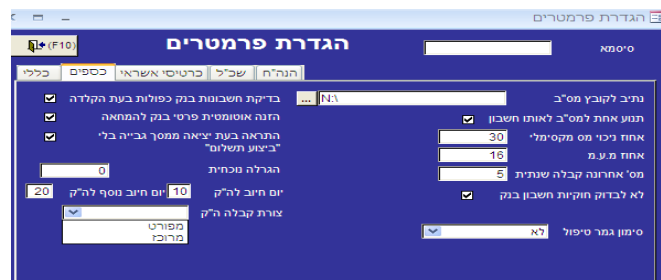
הגדרת פרמטרים

הגדרת פרמטרים

(F10)

סיסמא

כללי | כספים | כרטיסי אשראי | שכ"ל | הנה"ח

נתיב לקובץ מס"ב N:\ ...

תנועה אחת למס"ב לאותו חשבון

אחוז ניכוי מס מקסימלי 30

אחוז מ.ע.מ 16

מס' אחרונה קבלה שנתית 5

לא לבדוק חוקיות חשבון בנק

סימון גמר טיפול לא

בדיקת חשבונות בנק כפולות בעת הקלדה

הזנה אוטומטית פרטי בנק להמתאה

התראה בעת יציאה ממסך גבייה בלי "ביצוע תשלום"

הגרלה נוכחית 0

יום חיוב לה"ק 10 יום חיוב נוסף לה"ק 20

צורת קבלה ה"ק

מפורט
מרוכז